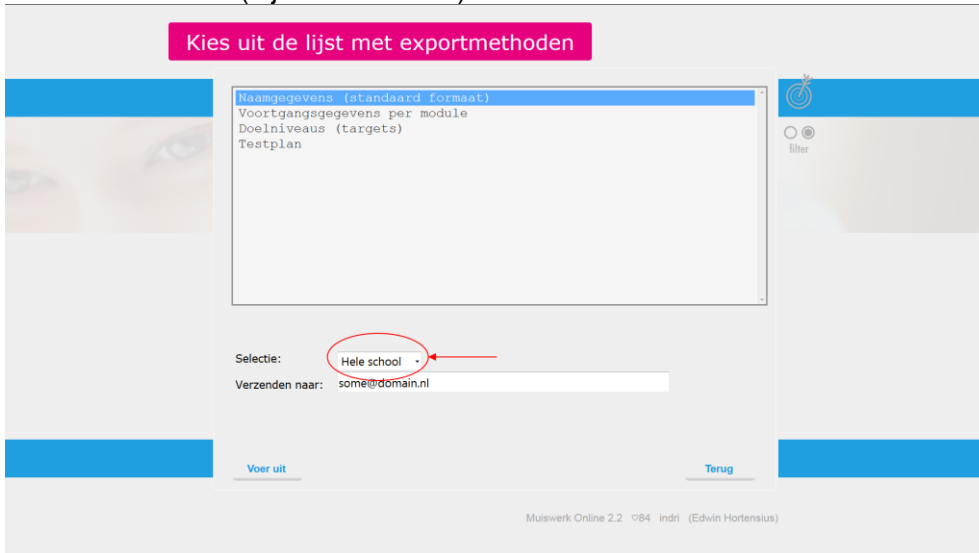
Kies uit de lijst met exportmethoden

Naamgegevens (standaard formaat)
Voortgangsgegevens per module
Doelniveaus (targets)
Testplan

filter

Selectie: Hele school

Verzenden naar: some@domain.nl

Voer uit

Terug

Muiswerk Online 2.2 ♡84 indri (Edwin Hortensius)